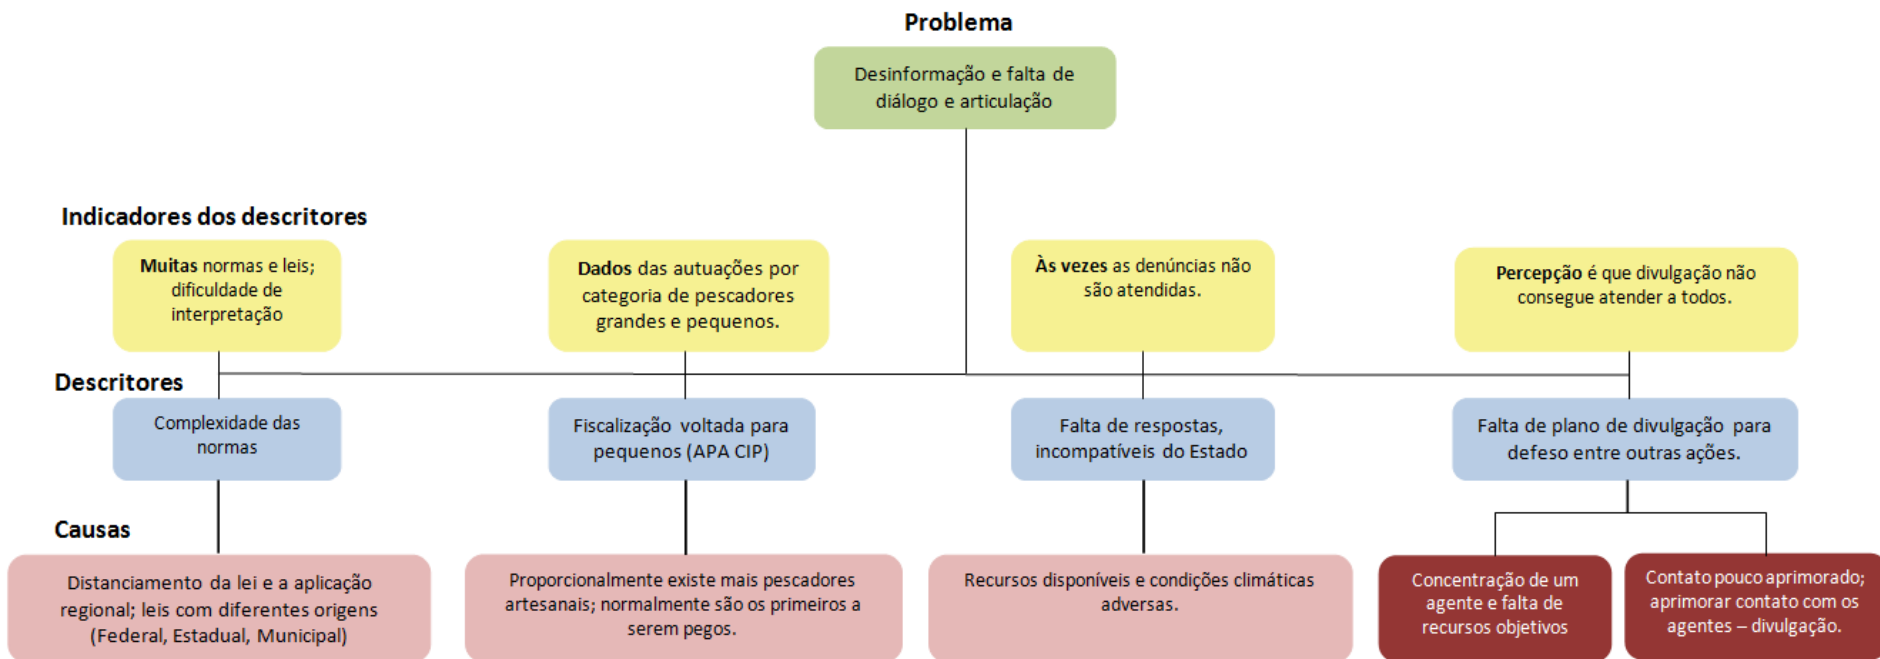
Problema

Desinformação e falta de diálogo e articulação

Indicadores dos descritores

**Muitas** normas e leis; dificuldade de interpretação

**Dados** das autuações por categoria de pescadores grandes e pequenos.

**Às vezes** as denúncias não são atendidas.

**Percepção** é que divulgação não consegue atender a todos.

Descritores

Complexidade das normas

Fiscalização voltada para pequenos (APA CIP)

Falta de respostas, incompatíveis do Estado

Falta de plano de divulgação para defeso entre outras ações.

Causas

Distanciamento da lei e a aplicação regional; leis com diferentes origens (Federal, Estadual, Municipal)

Proporcionalmente existe mais pescadores artesanais; normalmente são os primeiros a serem pegos.

Recursos disponíveis e condições climáticas adversas.

Concentração de um agente e falta de recursos objetivos

Contato pouco aprimorado; aprimorar contato com os agentes – divulgação.